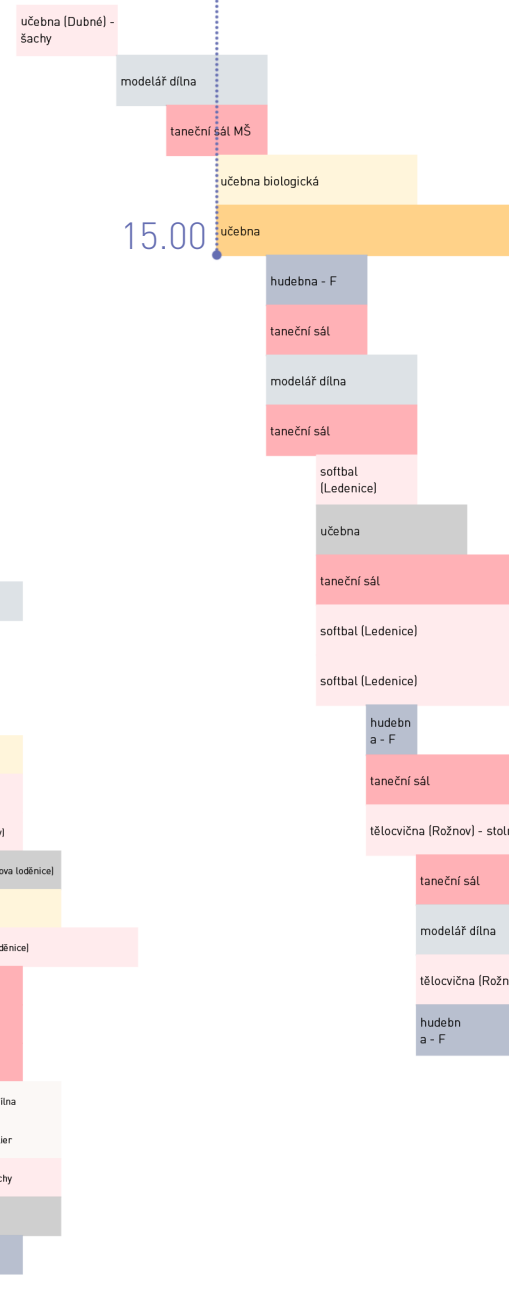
učebna (Dubné) - šachy

modelář dílna

taneční sál MŠ

učebna biologická

15.00

učebna

hudebna - F

taneční sál

modelář dílna

taneční sál

softbal (Ledenice)

učebna

taneční sál

softbal (Ledenice)

softbal (Ledenice)

hudebna - F

taneční sál

tělocvična (Rožnov) - stol

taneční sál

modelář dílna

tělocvična (Rožn

hudebna - F

ov)

ova (oděnice)

děnice)

ílna

ier

chy